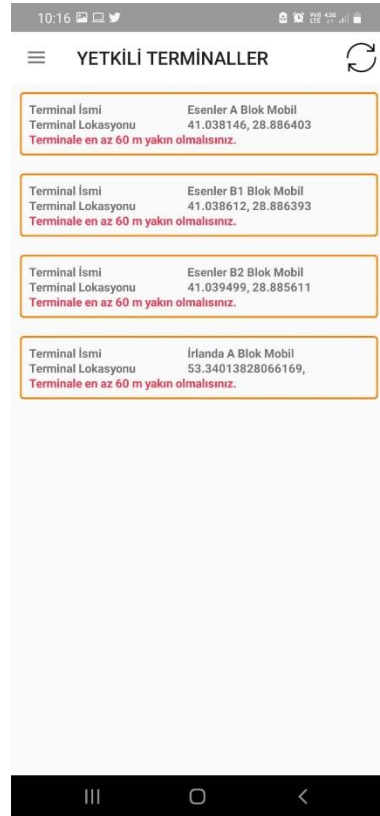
10:16

YETKİLİ TERMİNALLER

Terminal İsmi Esenler A Blok Mobil
Terminal Lokasyonu 41.038146, 28.886403
Terminale en az 60 m yakın olmalısınız.

Terminal İsmi Esenler B1 Blok Mobil
Terminal Lokasyonu 41.038612, 28.886393
Terminale en az 60 m yakın olmalısınız.

Terminal İsmi Esenler B2 Blok Mobil
Terminal Lokasyonu 41.039499, 28.885611
Terminale en az 60 m yakın olmalısınız.

Terminal İsmi İrlanda A Blok Mobil
Terminal Lokasyonu 53.34013828066169,
Terminale en az 60 m yakın olmalısınız.